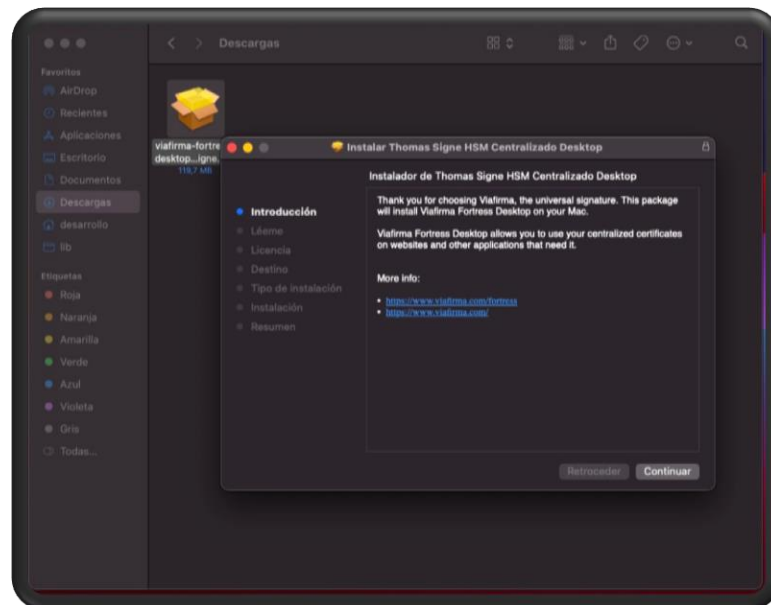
Descargas

Favoritos
AirDrop
Recientes
Aplicaciones
Escritorio
Documentos
Descargas
desarrollo
lib

Etiquetas
Roja
Naranja
Amarilla
Verde
Azul
Violeta
Gris
Todas...

viafirma-fortre desktop...igne.
119,7 MB

Instalar Thomas Signe HSM Centralizado Desktop

Instalador de Thomas Signe HSM Centralizado Desktop

Introducción
Léeme
Licencia
Destino
Tipo de instalación
Instalación
Resumen

Thank you for choosing Viafirma, the universal signature. This package will install Viafirma Fortress Desktop on your Mac.

Viafirma Fortress Desktop allows you to use your centralized certificates on websites and other applications that need it.

More info:

• https://www.viafirma.com/fortress
• https://www.viafirma.com/

Retroceder
Continuar